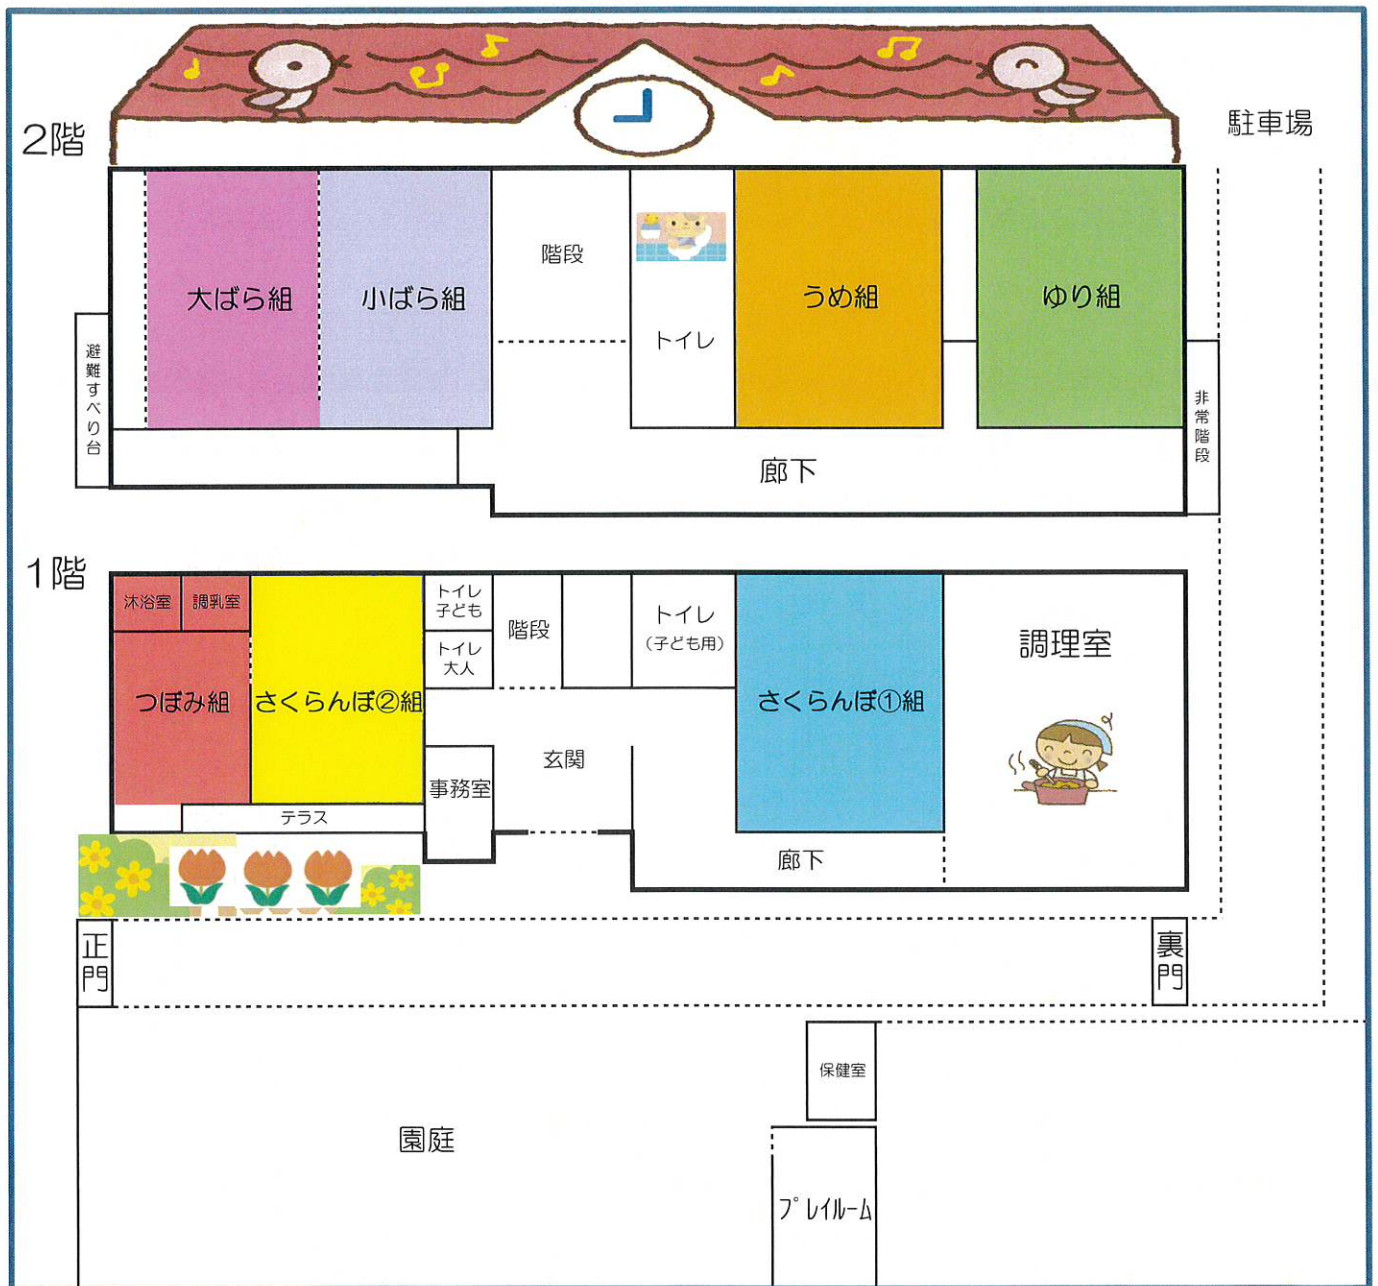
2階

駐車場

大ばら組

小ばら組

階段

トイレ

うめ組

ゆり組

避難すべり台

非常階段

廊下

1階

沐浴室

調乳室

トイレ 子ども

トイレ 大人

階段

トイレ (子ども用)

調理室

つぼみ組

さくらんぼ②組

さくらんぼ①組

玄関

事務室

テラス

廊下

正門

裏門

保健室

園庭

プレイルーム